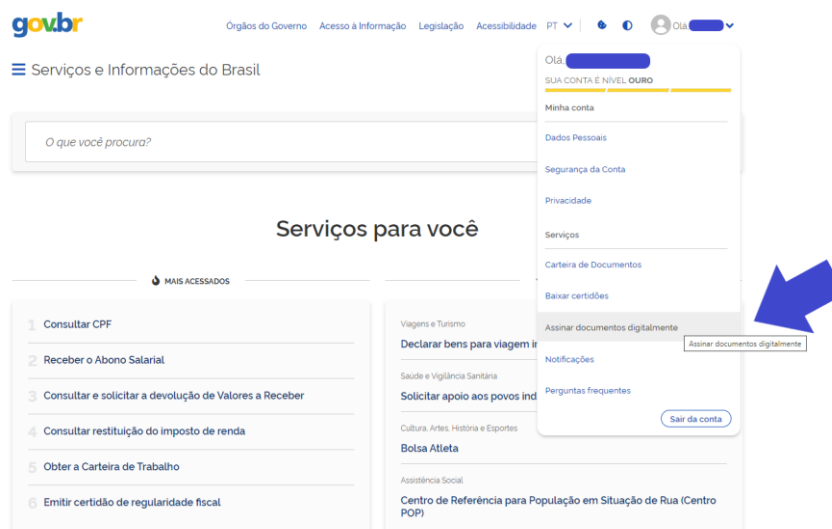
gov.br

Órgãos do Governo Acesso à Informação Legislação Acessibilidade PT

Olá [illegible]

Serviços e Informações do Brasil

O que você procura?

Olá, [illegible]
SUA CONTA É NÍVEL OURO

Minha conta
Dados Pessoais
Segurança da Conta
Privacidade

Serviços
Carteira de Documentos
Baixar certidões
Assinar documentos digitalmente
Assinar documentos digitalmente
Notificações
Perguntas frequentes
Sair da conta

Serviços para você

MAIS ACESSADOS

1 Consultar CPF
2 Receber o Abono Salarial
3 Consultar e solicitar a devolução de Valores a Receber
4 Consultar restituição do imposto de renda
5 Obter a Carteira de Trabalho
6 Emitir certidão de regularidade fiscal

Viagens e Turismo
Declarar bens para viagem i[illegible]

Saúde e Vigilância Sanitária
Solicitar apoio aos povos ind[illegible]

Cultura, Artes, História e Esportes
Bolsa Atleta

Assistência Social
Centro de Referência para População em Situação de Rua (Centro POP)